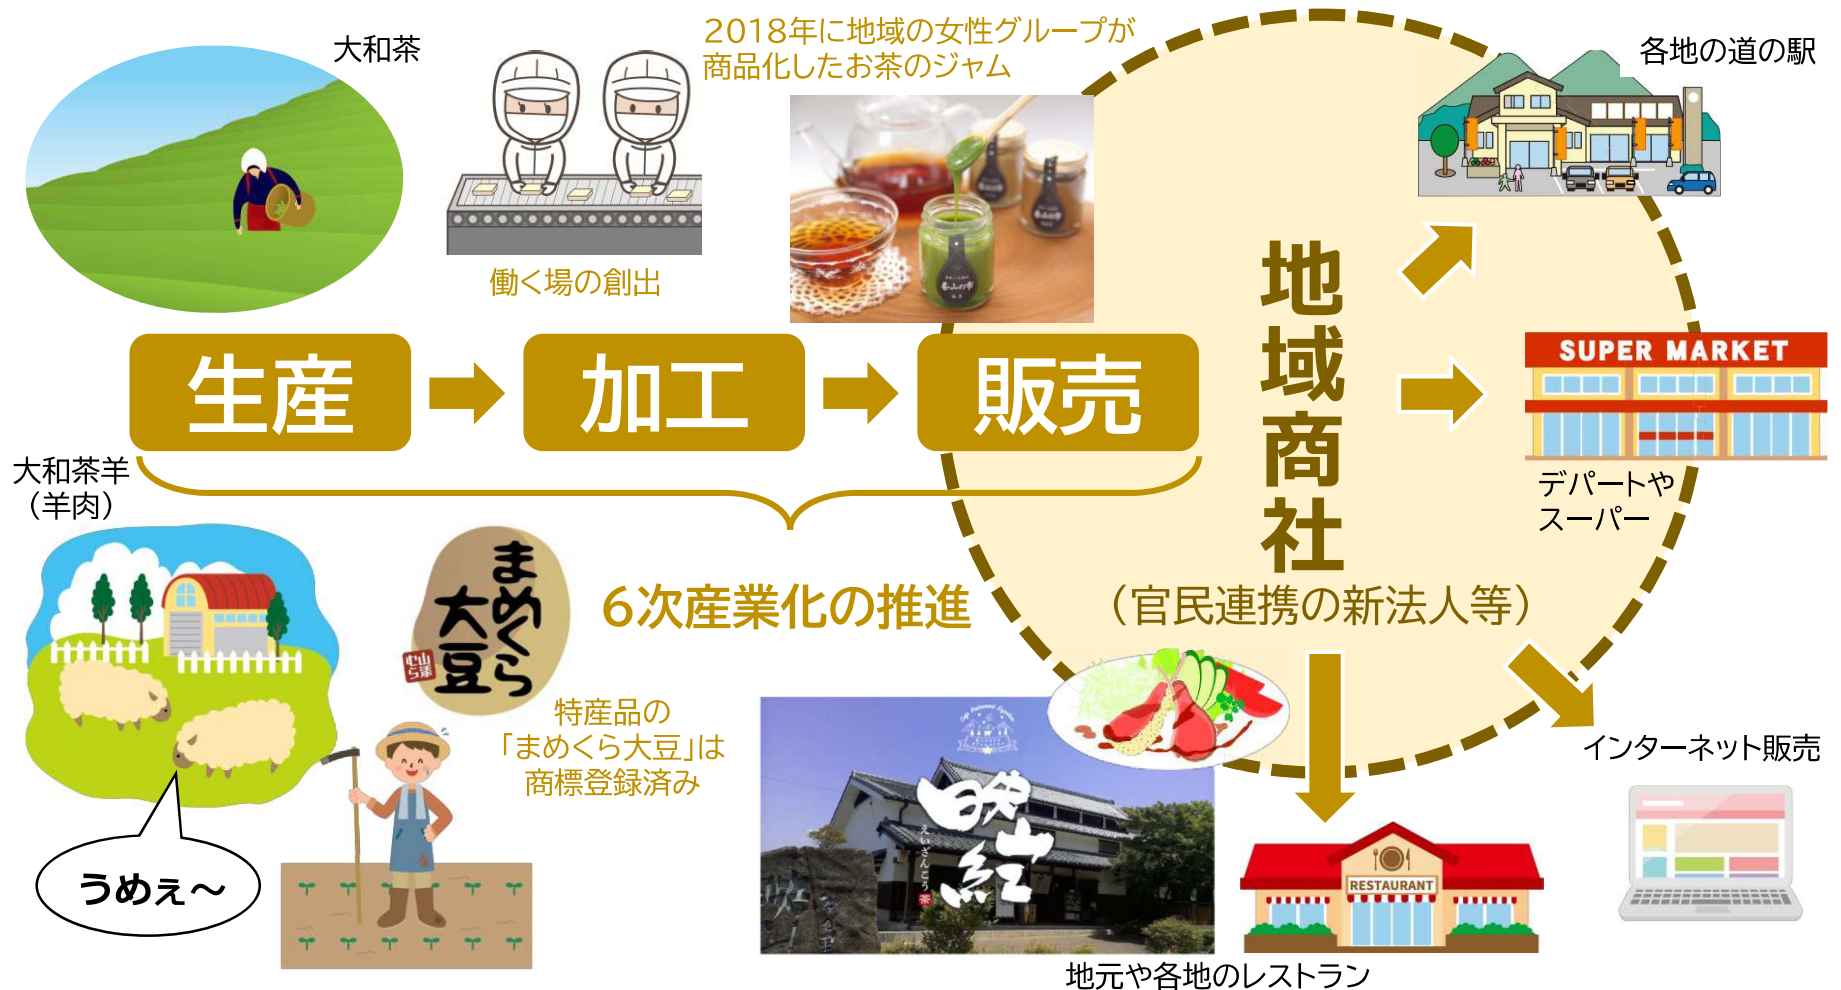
大和茶

2018年に地域の女性グループが商品化したお茶のジャム

各地の道の駅

働く場の創出

生産

加工

販売

地域商社

SUPER MARKET

デパートやスーパー

大和茶羊（羊肉）

まめくら大豆

6次産業化の推進

（官民連携の新法人等）

特産品の「まめくら大豆」は商標登録済み

インターネット販売

うめぇ〜

RESTAURANT

地元や各地のレストラン